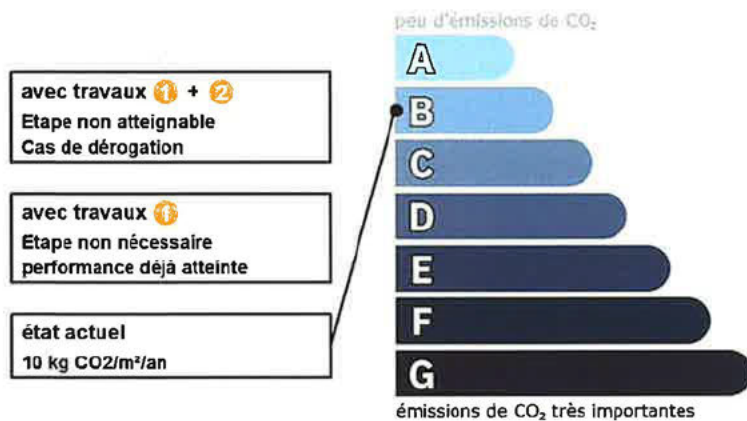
peu d'émissions de $CO_2$

A
B
C
D
E
F
G

émissions de $CO_2$ très importantes

avec travaux 1 + 2
Etape non atteignable
Cas de dérogation

avec travaux 1
Etape non nécessaire
performance déjà atteinte

état actuel
10 kg CO2/m²/an